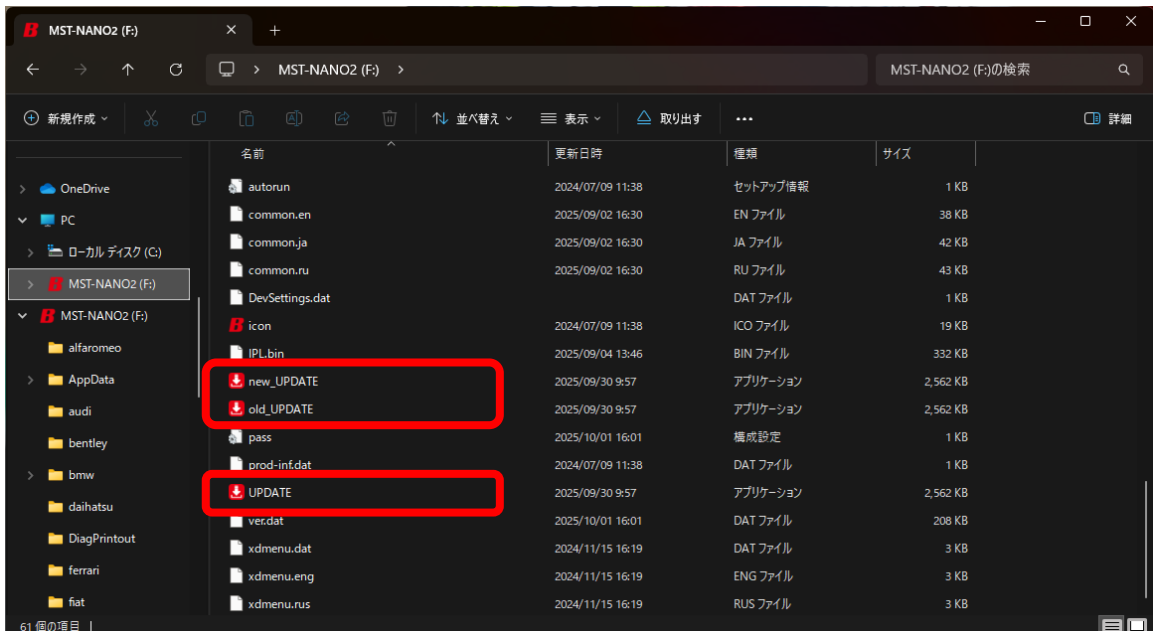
MST-NANO2 (F:) × +

MST-NANO2 (F:) >

MST-NANO2 (F:)の検索

新規作成 並べ替え 表示 取り出す ••• 詳細

OneDrive
PC
ローカル ディスク (C:)
MST-NANO2 (F:)
MST-NANO2 (F:)
alfaromeo
AppData
audi
bentley
bmw
daihatsu
DiagPrintout
ferrari
fiat

| 名前 | 更新日時 | 種類 | サイズ |
|---|---|---|---|
| autorun | 2024/07/09 11:38 | セットアップ情報 | 1 KB |
| common.en | 2025/09/02 16:30 | EN ファイル | 38 KB |
| common.ja | 2025/09/02 16:30 | JA ファイル | 42 KB |
| common.ru | 2025/09/02 16:30 | RU ファイル | 43 KB |
| DevSettings.dat | | DAT ファイル | 1 KB |
| icon | 2024/07/09 11:38 | ICO ファイル | 19 KB |
| IPL.bin | 2025/09/04 13:46 | BIN ファイル | 332 KB |
| new_UPDATE | 2025/09/30 9:57 | アプリケーション | 2,562 KB |
| old_UPDATE | 2025/09/30 9:57 | アプリケーション | 2,562 KB |
| pass | 2025/10/01 16:01 | 構成設定 | 1 KB |
| prod-inf.dat | 2024/07/09 11:38 | DAT ファイル | 1 KB |
| UPDATE | 2025/09/30 9:57 | アプリケーション | 2,562 KB |
| ver.dat | 2025/10/01 16:01 | DAT ファイル | 208 KB |
| xdmenu.dat | 2024/11/15 16:19 | DAT ファイル | 3 KB |
| xdmenu.eng | 2024/11/15 16:19 | ENG ファイル | 3 KB |
| xdmenu.rus | 2024/11/15 16:19 | RUS ファイル | 3 KB |

61 個の項目 |